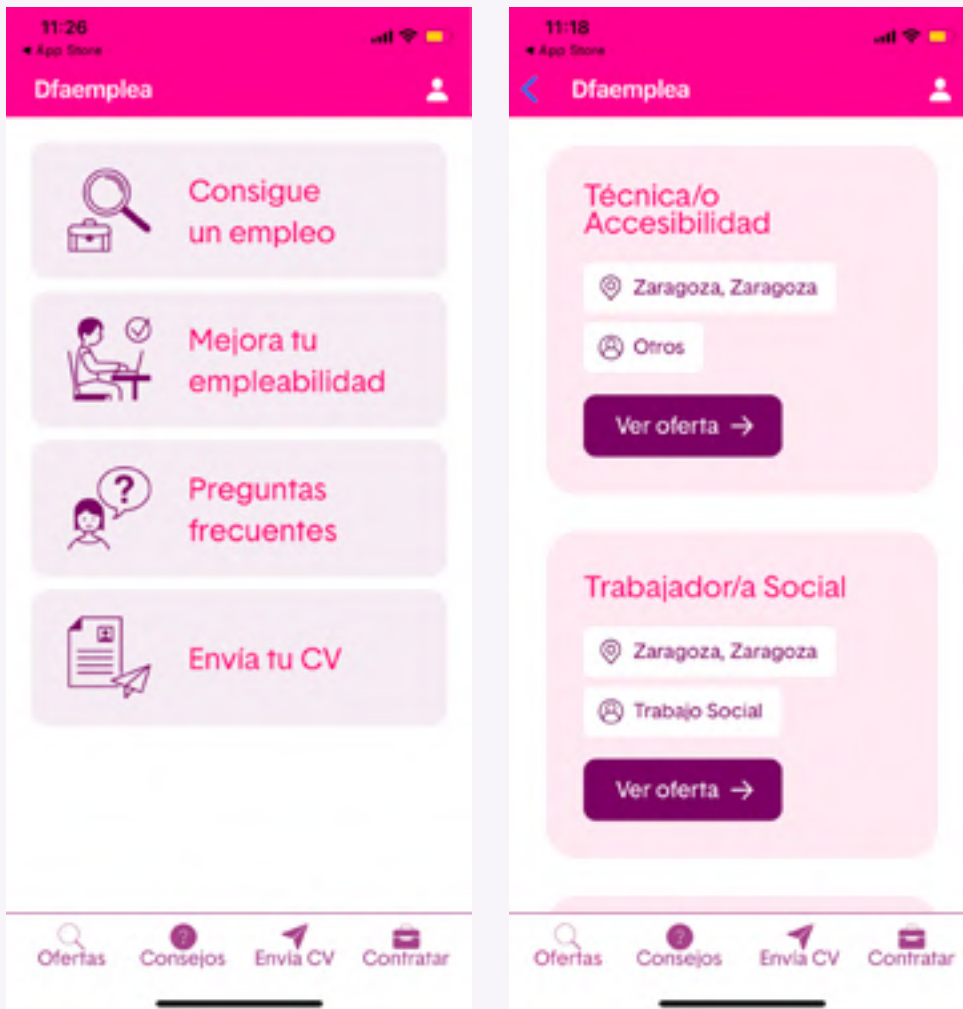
11:26
◄ App Store

Dfaemplea

Consigue un empleo

Mejora tu empleabilidad

Preguntas frecuentes

Envía tu CV

Ofertas Consejos Envía CV Contratar

11:18
◄ App Store

Dfaemplea

Técnica/o Accesibilidad

Zaragoza, Zaragoza

Otros

Ver oferta →

Trabajador/a Social

Zaragoza, Zaragoza

Trabajo Social

Ver oferta →

Ofertas Consejos Envía CV Contratar